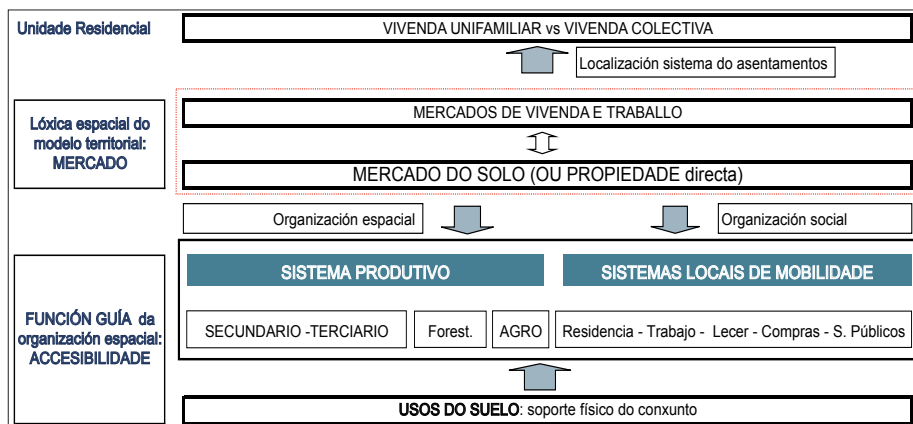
Unidade Residencial

VIVENDA UNIFAMILIAR vs VIVENDA COLECTIVA

Localización sistema do asentamentos

Lóxica espacial do modelo territorial: MERCADO

MERCADOS DE VIVENDA E TRABALLO

MERCADO DO SOLO (OU PROPIEDADE directa)

Organización espacial

Organización social

FUNCIÓN GUÍA da organización espacial: ACCESIBILIDADE

SISTEMA PRODUTIVO

SISTEMAS LOCAIS DE MOBILIDADE

SECUNDARIO -TERCIARIO

Forest.

AGRO

Residencia - Trabajo - Lecer - Compras - S. Públicos

USOS DO SUELO: soporte físico do conxunto